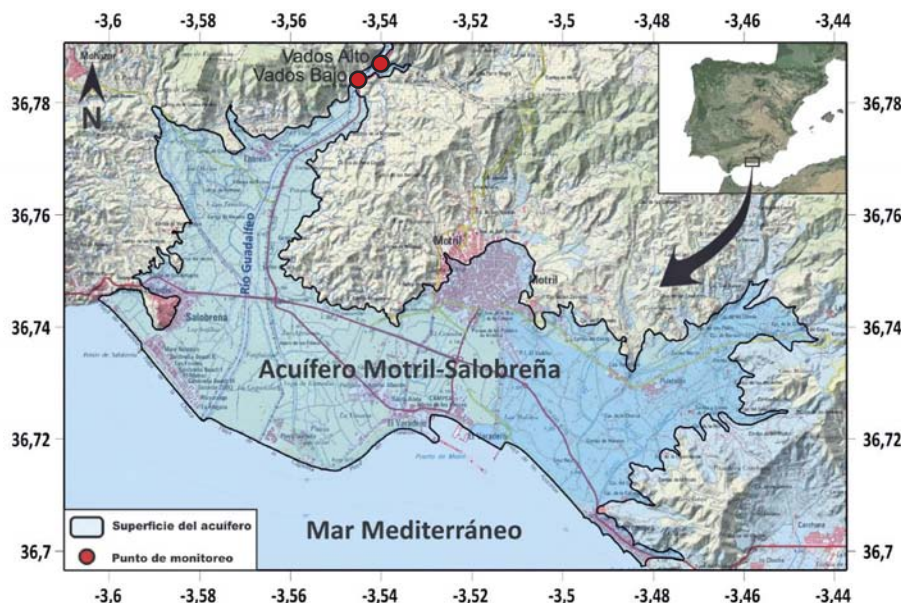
-3,6 -3,58 -3,56 -3,54 -3,52 -3,5 -3,48 -3,46 -3,44

36,78
36,76
36,74
36,72
36,7

Vados Alto
Vados Bajo

N

Río Guadalfeo

Salobreña

Motril

Motril

Acuífero Motril-Salobreña

El Varadero

Mar Mediterráneo

Superficie del acuífero
Punto de monitoreo

36,78
36,76
36,74
36,72
36,7

-3,6 -3,58 -3,56 -3,54 -3,52 -3,5 -3,48 -3,46 -3,44